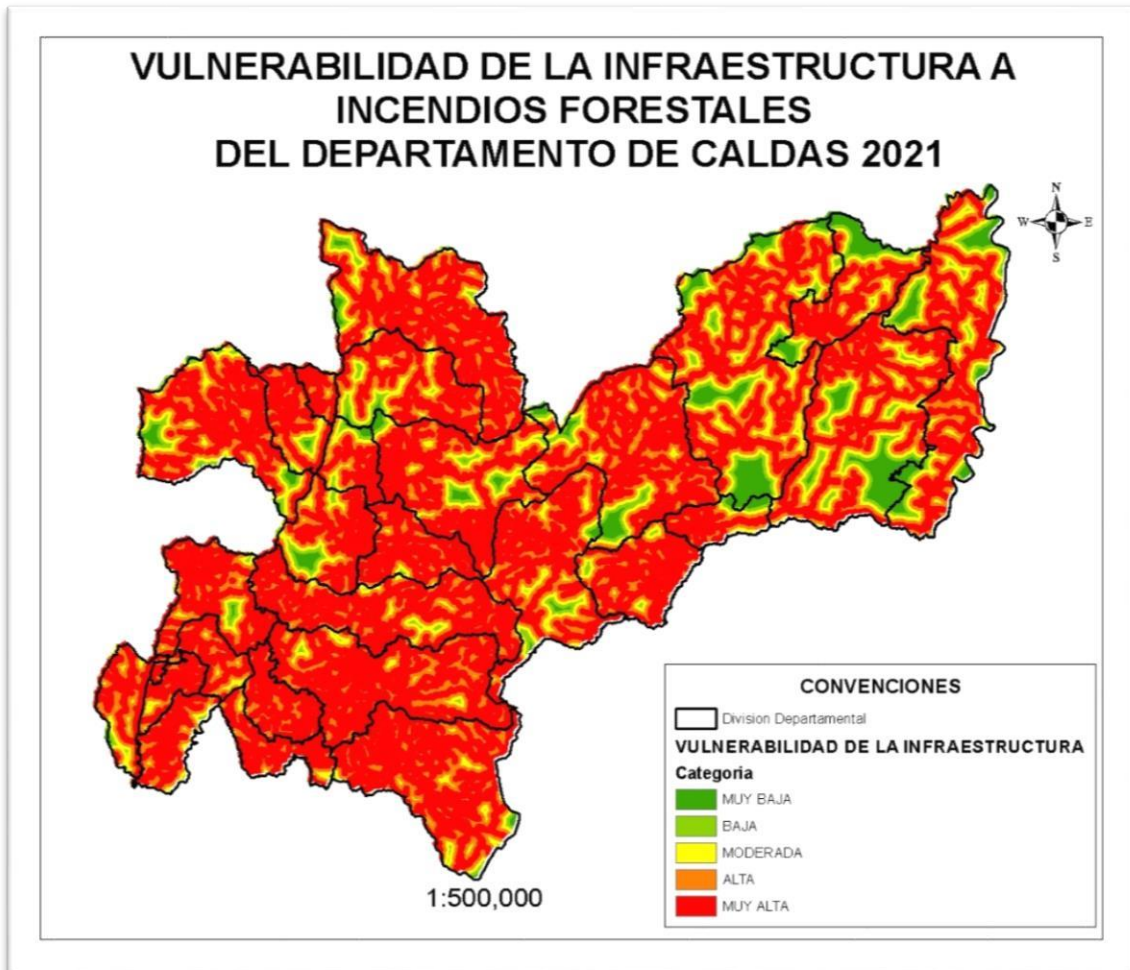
VULNERABILIDAD DE LA INFRAESTRUCTURA A INCENDIOS FORESTALES DEL DEPARTAMENTO DE CALDAS 2021

N
W
E
S

CONVENCIONES

Division Departamental

VULNERABILIDAD DE LA INFRAESTRUCTURA

Categoria

MUY BAJA
BAJA
MODERADA
ALTA
MUY ALTA

1:500,000